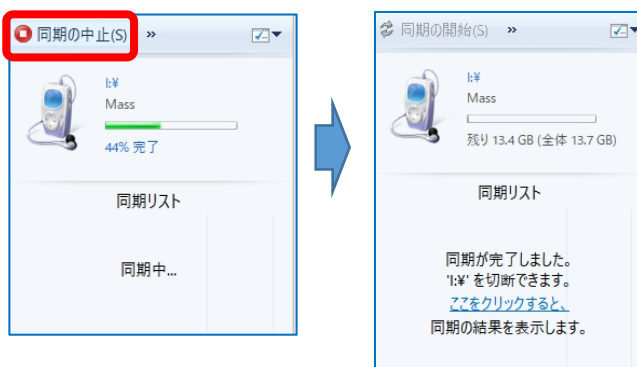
同期の中止(S) »

I:¥
Mass
44% 完了

同期リスト

同期中...

同期の開始(S) »

I:¥
Mass
残り 13.4 GB (全体 13.7 GB)

同期リスト

同期が完了しました。
'I:¥' を切断できます。
ここをクリックすると、
同期の結果を表示します。